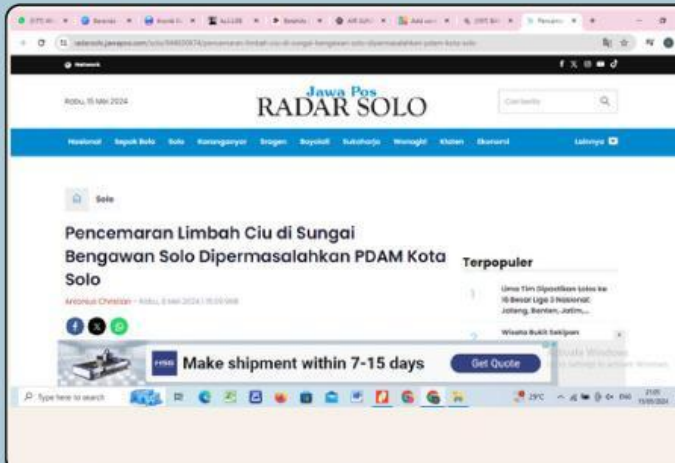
Rabu, 15 Mei 2024

Jawa Pos
RADAR SOLO

Cari berita

Nasional Sepak Bola Solo Karanganyar Sragen Boyolali Sukoharjo Wonogiri Klaten Ekonomi Lainnya

Solo

Pencemaran Limbah Ciu di Sungai Bengawan Solo Dipermasalahkan PDAM Kota Solo

Antonius Christian - Rabu, 8 Mei 2024 | 15:09 WIB

Terpopuler

1 Lima Tim Dipastikan Lolos ke 16 Besar Liga 3 Nasional: Jateng, Banten, Jatim,...

2 Wisata Bukit Sekipan

Make shipment within 7-15 days

Get Quote

Activate Windows

Type here to search

29°C